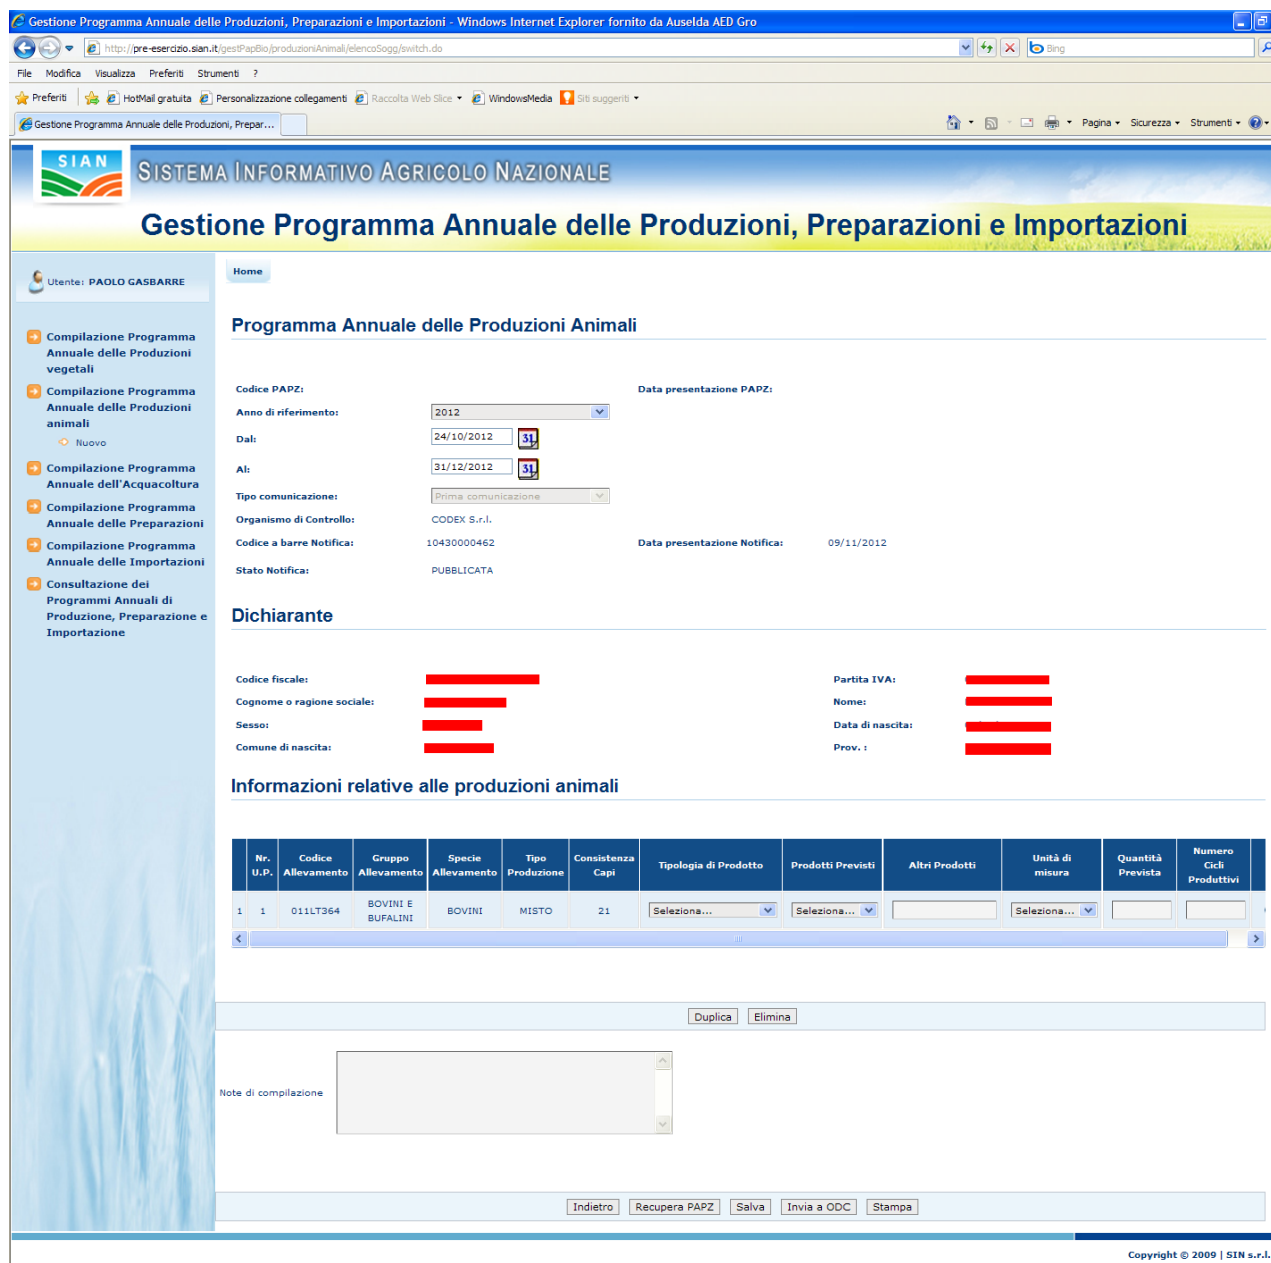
Gestione Programma Annuale delle Produzioni, Preparazioni e Importazioni - Windows Internet Explorer fornito da Auselda AED Gro

http://pre-esercizio.sian.it/gestPapBio/produzioniAnimali/elencoSogg/switch.do

Bing

File Modifica Visualizza Preferiti Strumenti ?

Preferiti | HotMail gratuita | Personalizzazione collegamenti | Raccolta Web Slice | WindowsMedia | Siti suggeriti

Gestione Programma Annuale delle Produzioni, Prepar...

Pagina Sicurezza Strumenti

SIAN

SISTEMA INFORMATIVO AGRICOLO NAZIONALE

Gestione Programma Annuale delle Produzioni, Preparazioni e Importazioni

Utente: PAOLO GASBARRE

Home

Compilazione Programma Annuale delle Produzioni vegetali

Compilazione Programma Annuale delle Produzioni animali

Nuovo

Compilazione Programma Annuale dell'Acquacoltura

Compilazione Programma Annuale delle Preparazioni

Compilazione Programma Annuale delle Importazioni

Consultazione dei Programmi Annuali di Produzione, Preparazione e Importazione

Programma Annuale delle Produzioni Animali

Codice PAPZ:

Data presentazione PAPZ:

Anno di riferimento: 2012

Dal: 24/10/2012

Al: 31/12/2012

Tipo comunicazione: Prima comunicazione

Organismo di Controllo: CODEX S.r.l.

Codice a barre Notifica: 10430000462

Data presentazione Notifica: 09/11/2012

Stato Notifica: PUBBLICATA

Dichiarante

Codice fiscale:

Partita IVA:

Cognome o ragione sociale:

Nome:

Sesso:

Data di nascita:

Comune di nascita:

Prov. :

Informazioni relative alle produzioni animali

| | Nr. U.P. | Codice Allevamento | Gruppo Allevamento | Specie Allevamento | Tipo Produzione | Consistenza Capi | Tipologia di Prodotto | Prodotti Previsti | Altri Prodotti | Unità di misura | Quantità Prevista | Numero Cicli Produttivi |
|---|---|---|---|---|---|---|---|---|---|---|---|---|
| 1 | 1 | 011LT364 | BOVINI E BUFALINI | BOVINI | MISTO | 21 | Seleziona... | Seleziona... | | Seleziona... | | |

Duplica Elimina

Note di compilazione

Indietro Recupera PAPZ Salva Invia a ODC Stampa

Copyright © 2009 | SIN s.r.l.